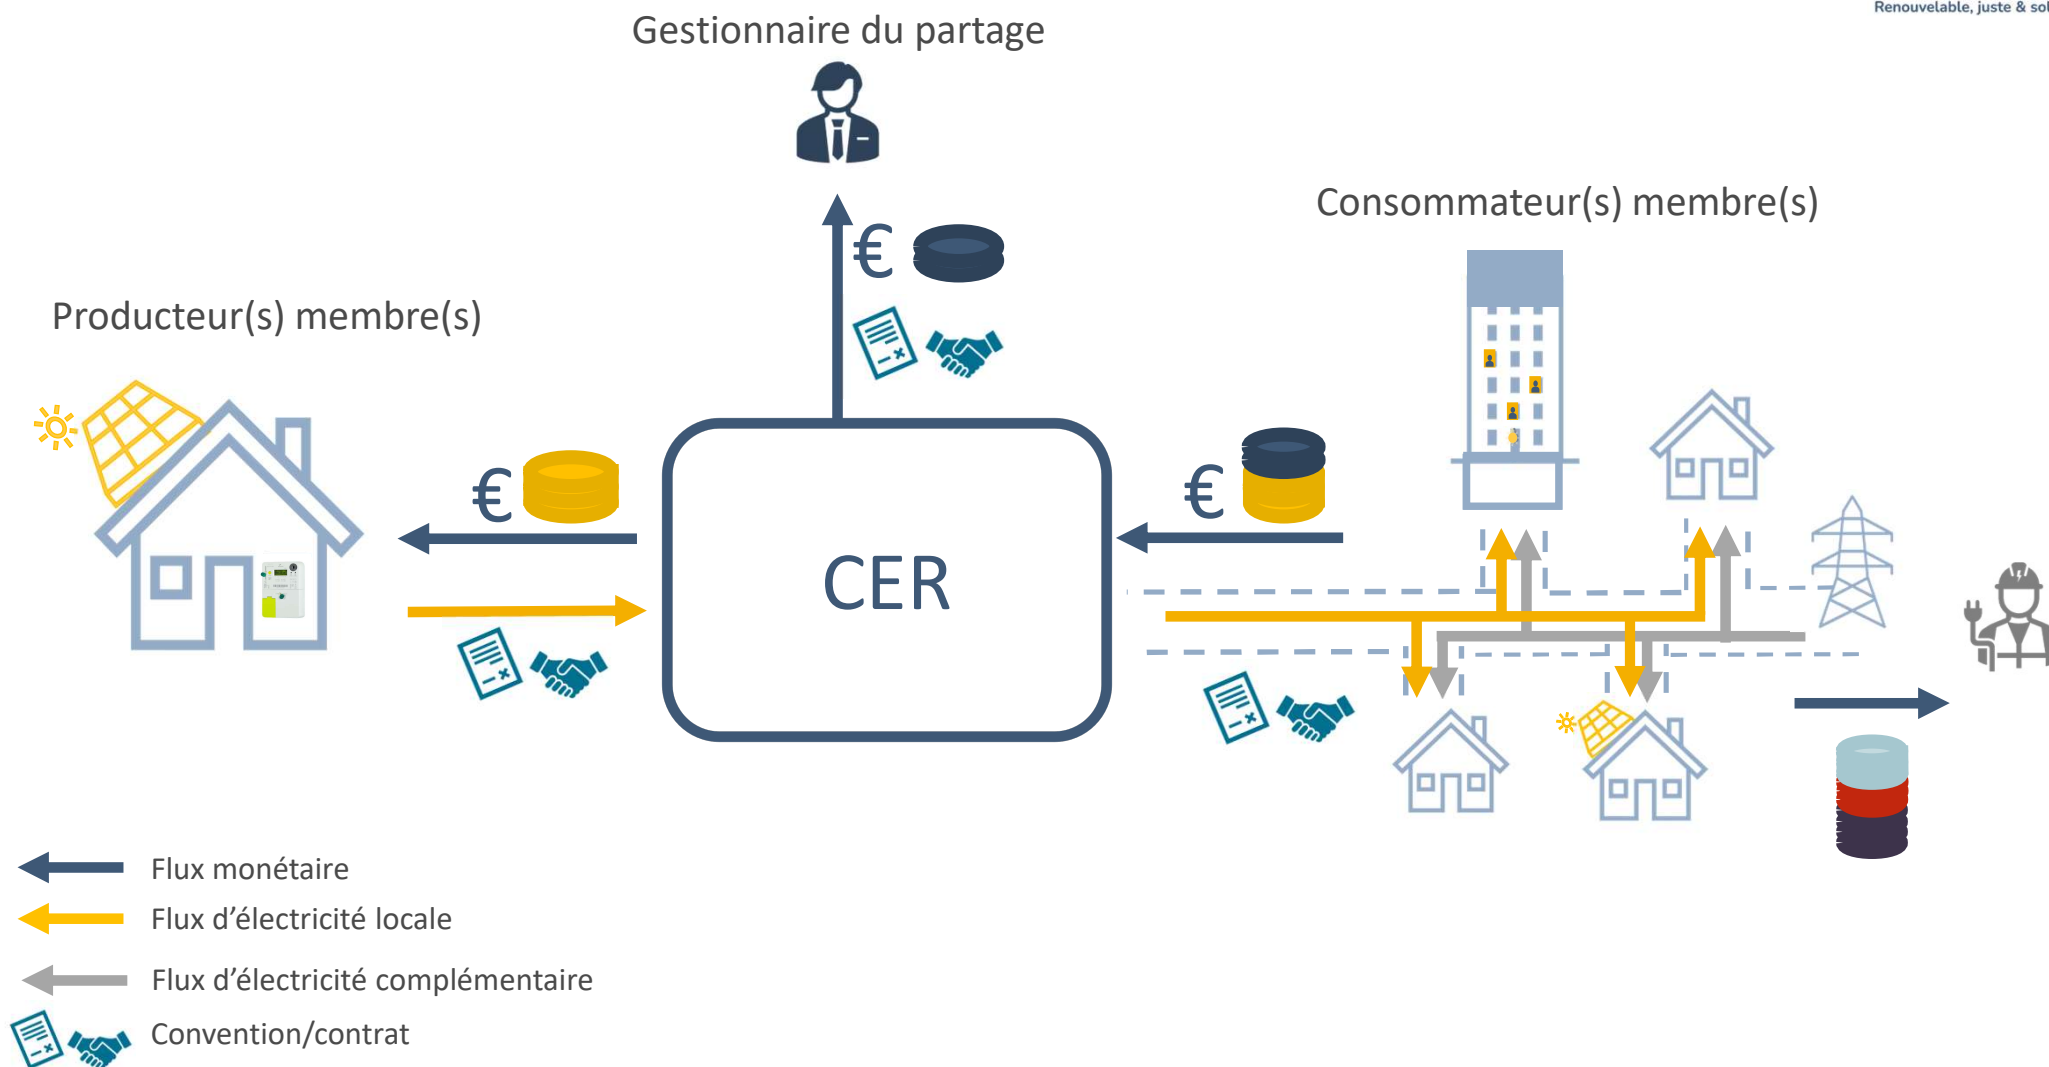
Renouvelable, juste & sol

Gestionnaire du partage

Consommateur(s) membre(s)

Producteur(s) membre(s)

€

€

€

CER

Flux monétaire

Flux d’électricité locale

Flux d’électricité complémentaire

Convention/contrat